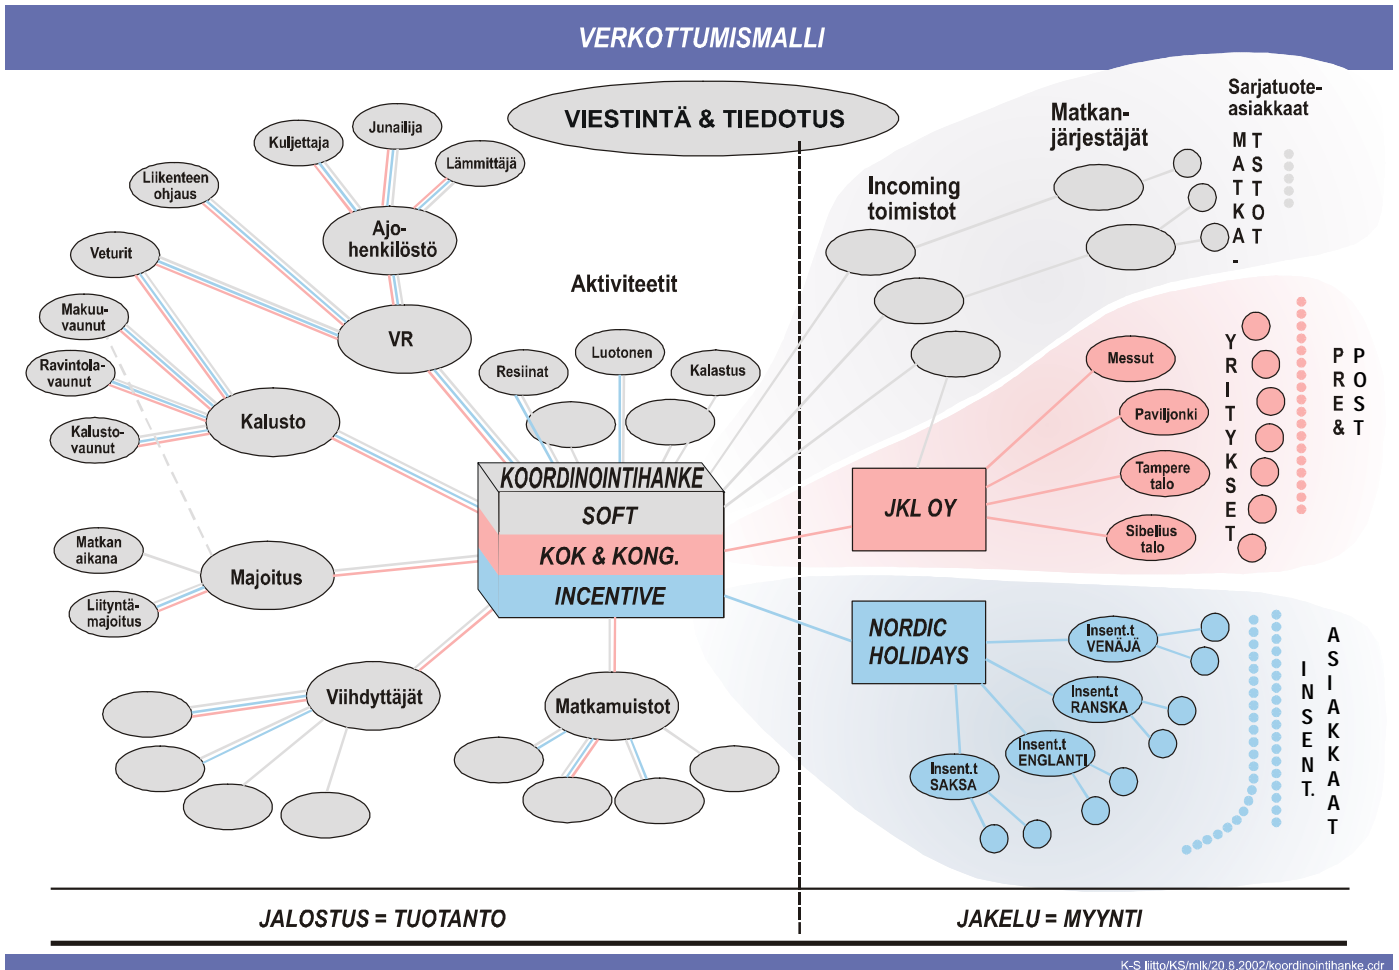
VERKOTTUMISMALLI

VIESTINTÄ & TIEDOTUS

Junailija
Kuljettaja
Lämmittäjä
Liikenteen ohjaus
Ajo-henkilöstö
Veturit
Makuu-vaunut
VR
Ravintola-vaunut
Kalusto
Kalusto-vaunut
Aktiviteetit
Luotonen
Resiinat
Kalastus
KOORDINOINTIHANKE
SOFT
KOK & KONG.
INCENTIVE
Matkan aikana
Majoitus
Liityntä-majoitus
Viihdyttäjät
Matkamuistot

Incoming toimistot
Matkan-järjestäjät
Sarjatuote-asiakkaat
MATKAT- TSTOT
Messut
Paviljonki
Tampere talo
Sibelius talo
JKL OY
YRITYKSET
PRE&
POST
NORDIC HOLIDAYS
Insent.t VENÄJÄ
Insent.t RANSKA
Insent.t ENGLANTI
Insent.t SAKSA
INSENT.
ASIAKKAAT

JALOSTUS = TUOTANTO
JAKELU = MYYNTI

K-S liitto/KS/mlk/20.8.2002/koordinointihanke.cdr